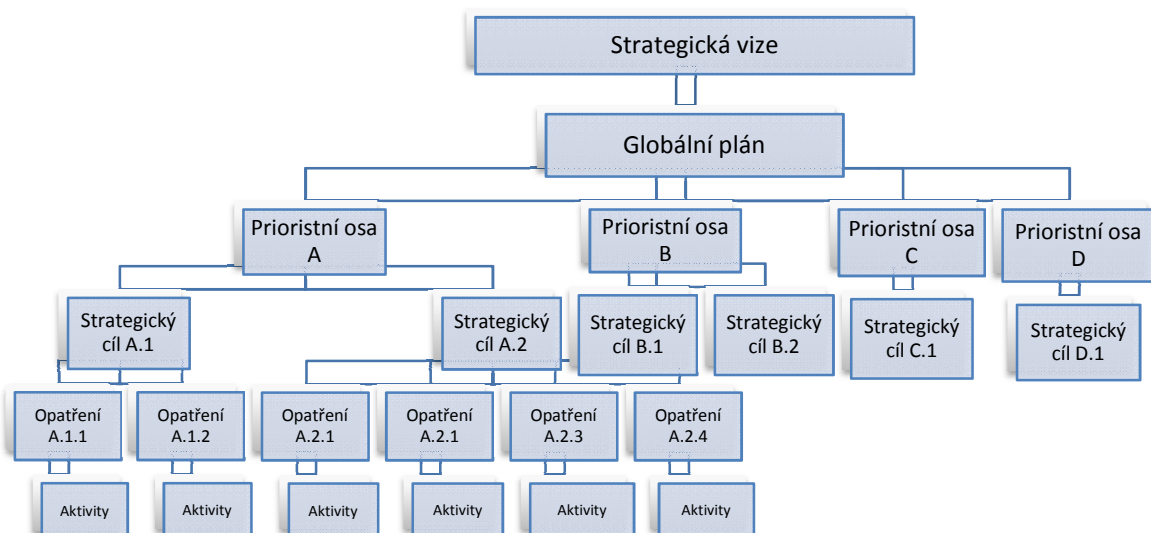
Strategická vize

Globální plán

Prioristní osa A

Prioristní osa B

Prioristní osa C

Prioristní osa D

Strategický cíl A.1

Strategický cíl A.2

Strategický cíl B.1

Strategický cíl B.2

Strategický cíl C.1

Strategický cíl D.1

Opatření A.1.1

Opatření A.1.2

Opatření A.2.1

Opatření A.2.1

Opatření A.2.3

Opatření A.2.4

Aktivity

Aktivity

Aktivity

Aktivity

Aktivity

Aktivity